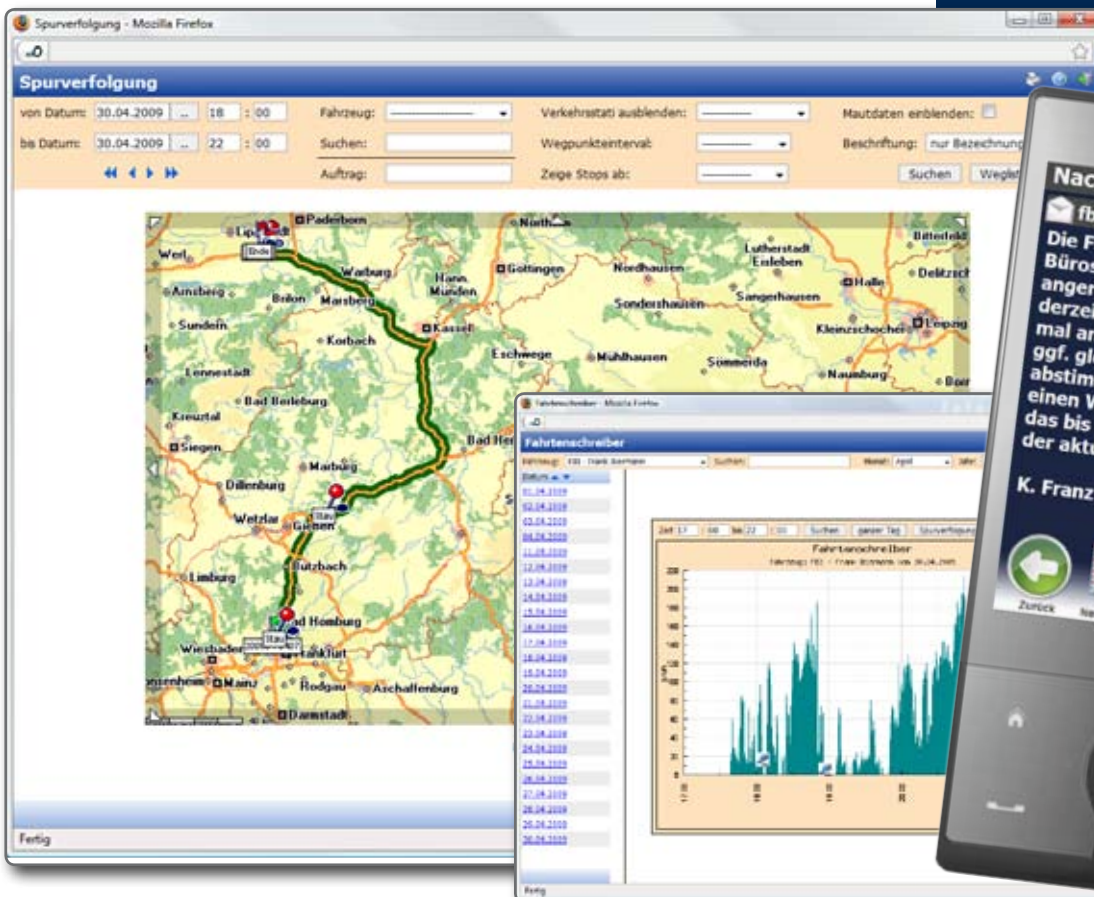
Spurverfolgung - Mozilla Firefox

Spurverfolgung

von Datum: 30.04.2009 ... 18 : 00
bis Datum: 30.04.2009 ... 22 : 00

Fahrzeug:
Suchen:
Auftrag:

Verkehrsstati ausblenden:
Wegpunkteintervall:
Zeige Stops ab:

Mautdaten einblenden:
Beschriftung: nur Bezeichnung
Suchen Weglist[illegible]

Paderborn
Lippstadt
Ende
Werl
Arnsberg
Brilon
Marsberg
Warburg
Hann. Münden
Göttingen
Northeim
Nordhausen
Lutherstadt Eisleben
Bitterfeld
Halle
Delitzsch
Sondershausen
Sangerhausen
Sundern
Korbach
Kassel
Eschwege
Mühlhausen
Kleinzschocher
Leipzig
Lennestadt
Sömmerda
Naumburg
Bad Berleburg
Kreuztal
Siegen
Bad Hersfeld
Marburg
Dillenburg
Stau
Wetzlar
Gießen
Butzbach
Limburg
Bad Homburg
Stau
Wiesbaden
Frankfurt
Mainz
Rodgau
Aschaffenburg
Darmstadt

Fertig

Fahrtenschreiber - Mozilla Firefox

Fahrtenschreiber

Fahrzeug: FB1 - Frank Bormann
Suchen:
Monat: April
Jahr

Datum
01.04.2009
02.04.2009
03.04.2009
04.04.2009
11.04.2009
12.04.2009
13.04.2009
14.04.2009
15.04.2009
16.04.2009
17.04.2009
18.04.2009
19.04.2009
20.04.2009
21.04.2009
22.04.2009
23.04.2009
24.04.2009
25.04.2009
26.04.2009
27.04.2009
28.04.2009
29.04.2009
30.04.2009

Zeit 17 : 00 bis 22 : 00 Suchen ganzer Tag Spurverfolgung

Fahrtenschreiber
Fahrzeug: FB1 - Frank Bormann vom 30.04.2009

Fertig

Nac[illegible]
fb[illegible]
Die F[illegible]
Büros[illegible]
anger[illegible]
derzei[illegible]
mal ar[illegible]
ggf. gl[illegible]
abstim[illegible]
einen W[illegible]
das bis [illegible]
der aktu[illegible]

K. Franz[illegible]

Zurück